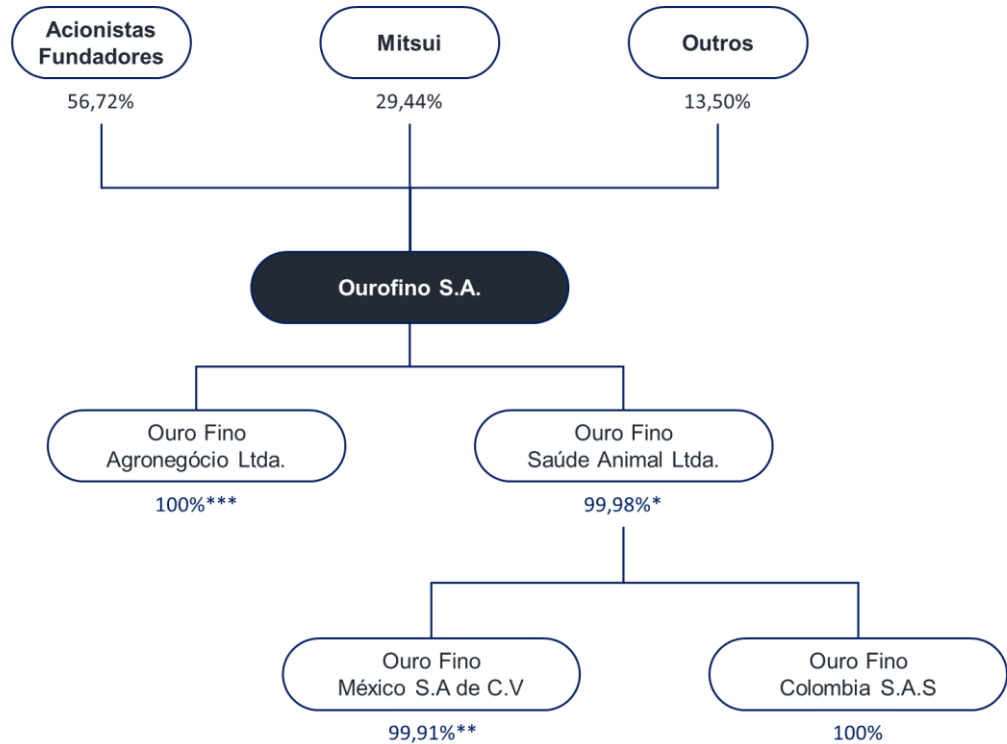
Acionistas Fundadores

56,72%

Mitsui

29,44%

Outros

13,50%

Ourofino S.A.

Ouro Fino Agronegócio Ltda.

100%***

Ouro Fino Saúde Animal Ltda.

99,98%*

Ouro Fino México S.A de C.V

99,91%**

Ouro Fino Colombia S.A.S

100%